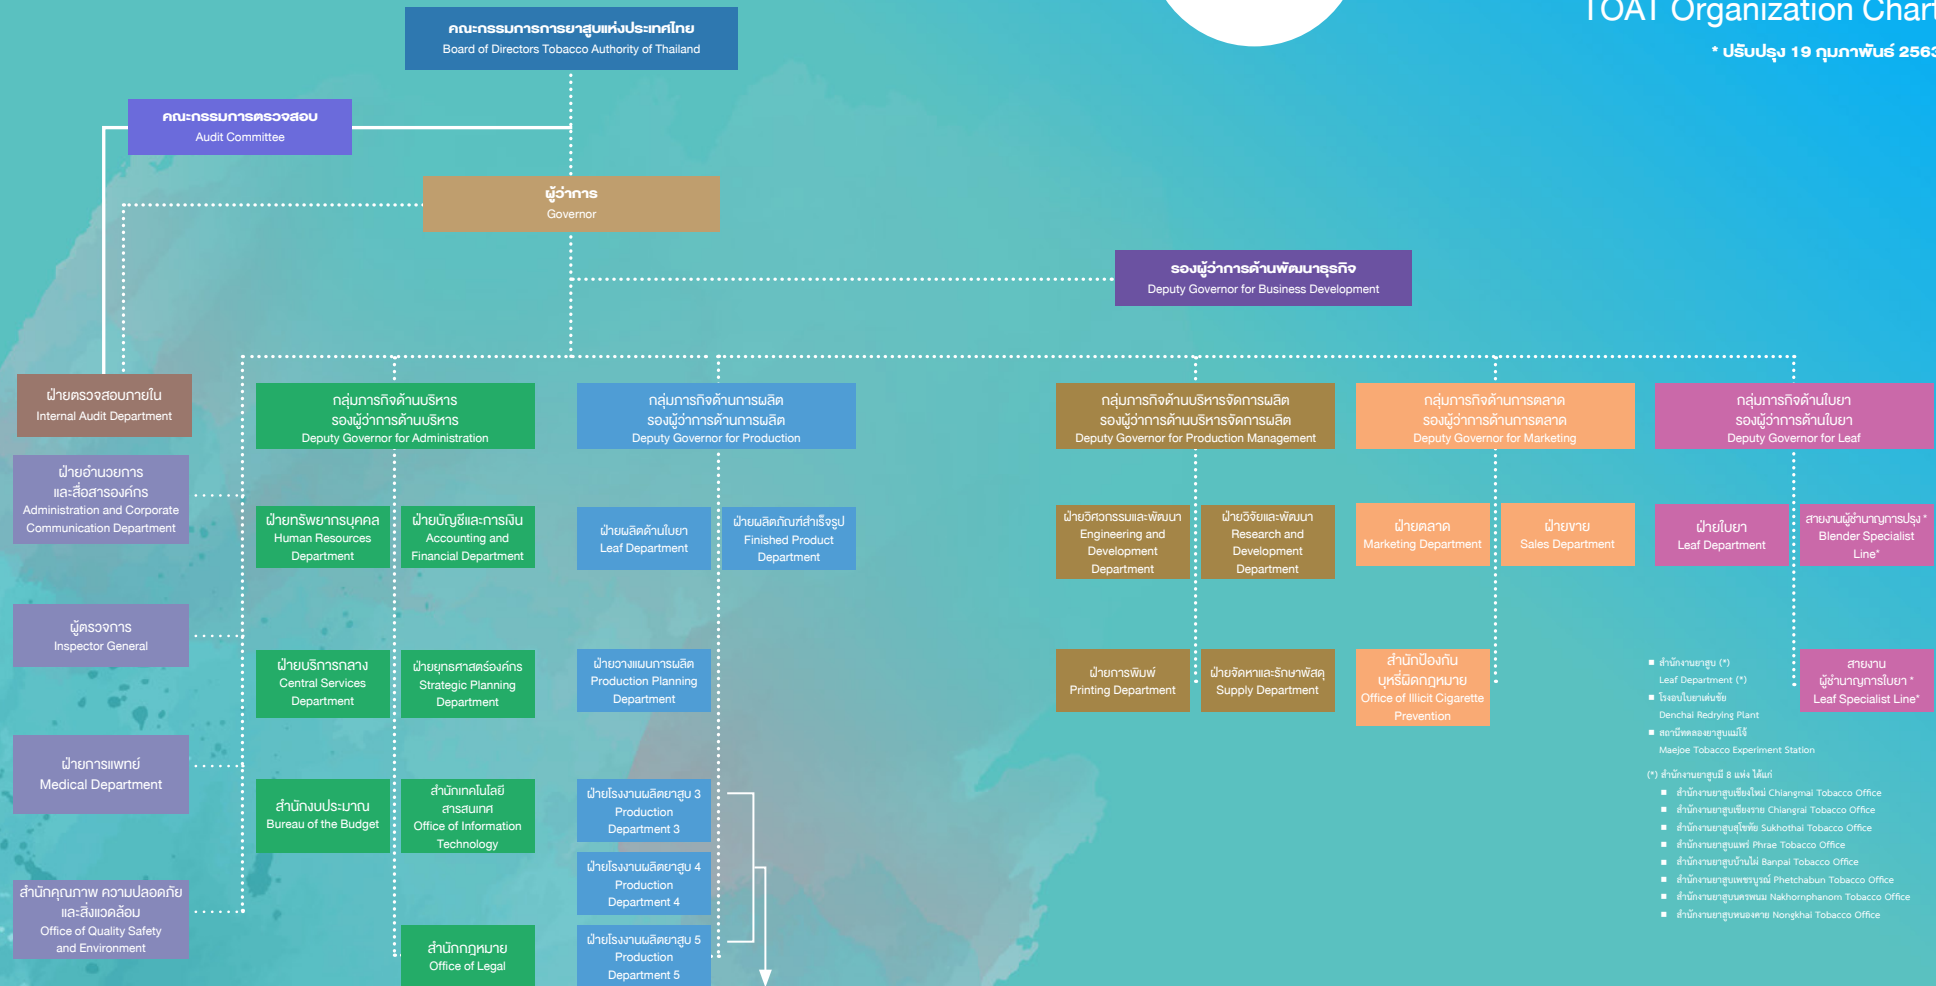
TOAT Organization Char

* ปรับปรุง 19 กุมภาพันธ์ 256

คณะกรรมการการยาสูบแห่งประเทศไทย
Board of Directors Tobacco Authority of Thailand

คณะกรรมการตรวจสอบ
Audit Committee

ผู้ว่าการ
Governor

รองผู้ว่าการด้านพัฒนาธุรกิจ
Deputy Governor for Business Development

ฝ่ายตรวจสอบภายใน
Internal Audit Department

ฝ่ายอำนวยการและสื่อสารองค์กร
Administration and Corporate Communication Department

ผู้ตรวจการ
Inspector General

ฝ่ายการแพทย์
Medical Department

สำนักคุณภาพ ความปลอดภัยและสิ่งแวดล้อม
Office of Quality Safety and Environment

กลุ่มภารกิจด้านบริหาร
รองผู้ว่าการด้านบริหาร
Deputy Governor for Administration

ฝ่ายทรัพยากรบุคคล
Human Resources Department

ฝ่ายบัญชีและการเงิน
Accounting and Financial Department

ฝ่ายบริการกลาง
Central Services Department

ฝ่ายยุทธศาสตร์องค์กร
Strategic Planning Department

สำนักงบประมาณ
Bureau of the Budget

สำนักเทคโนโลยีสารสนเทศ
Office of Information Technology

สำนักกฎหมาย
Office of Legal

กลุ่มภารกิจด้านการผลิต
รองผู้ว่าการด้านการผลิต
Deputy Governor for Production

ฝ่ายผลิตด้านใบยา
Leaf Department

ฝ่ายผลิตภัณฑ์สำเร็จรูป
Finished Product Department

ฝ่ายวางแผนการผลิต
Production Planning Department

ฝ่ายโรงงานผลิตยาสูบ 3
Production Department 3

ฝ่ายโรงงานผลิตยาสูบ 4
Production Department 4

ฝ่ายโรงงานผลิตยาสูบ 5
Production Department 5

กลุ่มภารกิจด้านบริหารจัดการผลิต
รองผู้ว่าการด้านบริหารจัดการผลิต
Deputy Governor for Production Management

ฝ่ายวิศวกรรมและพัฒนา
Engineering and Development Department

ฝ่ายวิจัยและพัฒนา
Research and Development Department

ฝ่ายการพิมพ์
Printing Department

ฝ่ายจัดหาและรักษาพัสดุ
Supply Department

กลุ่มภารกิจด้านการตลาด
รองผู้ว่าการด้านการตลาด
Deputy Governor for Marketing

ฝ่ายตลาด
Marketing Department

ฝ่ายขาย
Sales Department

สำนักป้องกันบุหรี่ผิดกฎหมาย
Office of Illicit Cigarette Prevention

กลุ่มภารกิจด้านใบยา
รองผู้ว่าการด้านใบยา
Deputy Governor for Leaf

ฝ่ายใบยา
Leaf Department

สายงานผู้ชำนาญการปรุง*
Blender Specialist Line*

สายงานผู้ชำนาญการใบยา*
Leaf Specialist Line*

■ สำนักงานยาสูบ (*)
Leaf Department (*)
■ โรงอบใบยาเด่นชัย
Denchai Redrying Plant
■ สถานีทดลองยาสูบแม่โจ้
Maejoe Tobacco Experiment Station

(*) สำนักงานยาสูบมี 8 แห่ง ได้แก่
■ สำนักงานยาสูบเชียงใหม่ Chiangmai Tobacco Office
■ สำนักงานยาสูบเชียงราย Chiangrai Tobacco Office
■ สำนักงานยาสูบสุโขทัย Sukhothai Tobacco Office
■ สำนักงานยาสูบแพร่ Phrae Tobacco Office
■ สำนักงานยาสูบบ้านไผ่ Banpai Tobacco Office
■ สำนักงานยาสูบเพชรบูรณ์ Phetchabun Tobacco Office
■ สำนักงานยาสูบนครพนม Nakhornphanom Tobacco Office
■ สำนักงานยาสูบหนองคาย Nongkhai Tobacco Office